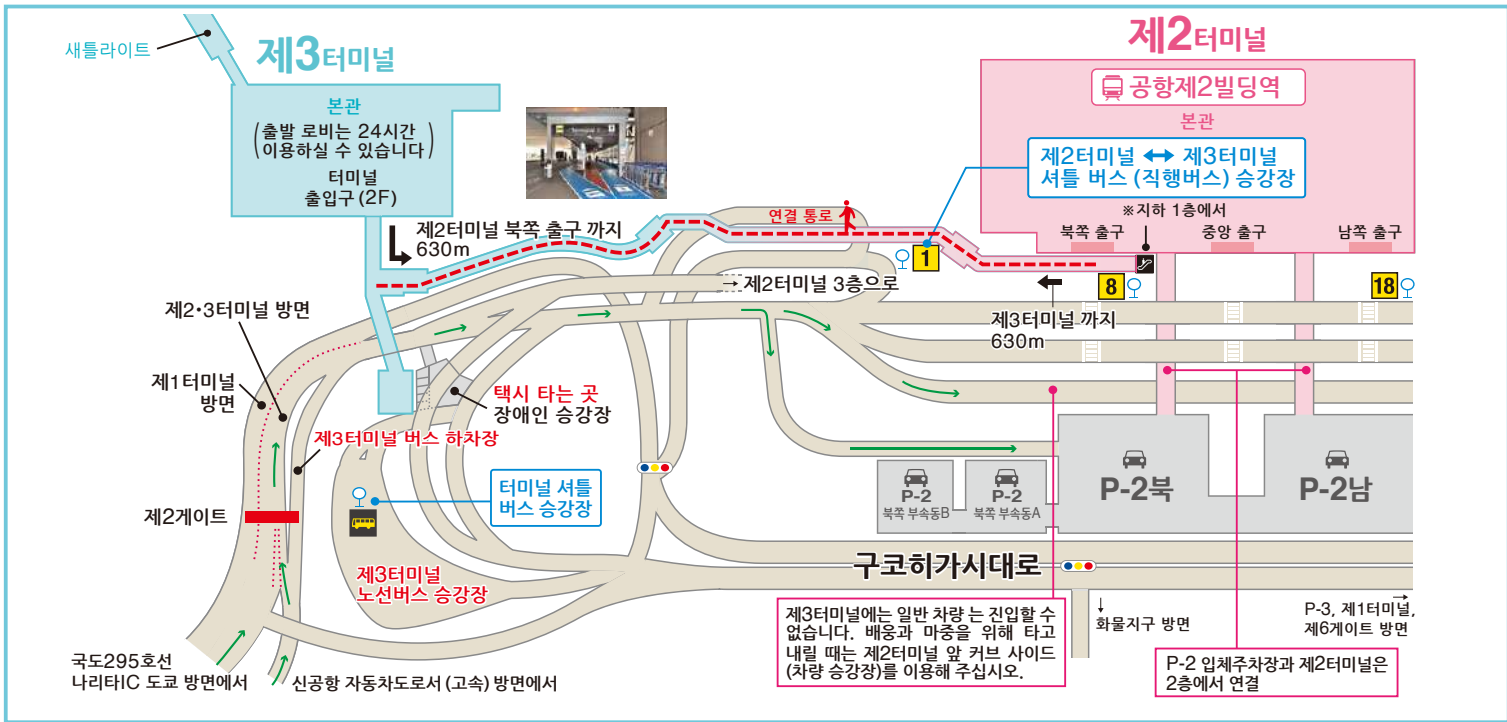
새틀라이트

제3터미널

본관

(출발 로비는 24시간 이용하실 수 있습니다)

터미널 출입구 (2F)

제2터미널 북쪽 출구 까지 630m

연결 통로

제2터미널

공항제2빌딩역

본관

제2터미널 ↔ 제3터미널 셔틀 버스 (직행버스) 승강장

※지하 1층에서

북쪽 출구

중앙 출구

남쪽 출구

1

8

18

→ 제2터미널 3층으로

제3터미널 까지 630m

제2·3터미널 방면

제1터미널 방면

택시 타는 곳

장애인 승강장

제3터미널 버스 하차장

제2게이트

터미널 셔틀 버스 승강장

P-2 북쪽 부속동B

P-2 북쪽 부속동A

P-2북

P-2남

제3터미널 노선버스 승강장

구코히가시대로

제3터미널에는 일반 차량 는 진입할 수 없습니다. 배웅과 마중을 위해 타고 내릴 때는 제2터미널 앞 커브 사이드 (차량 승강장)를 이용해 주십시오.

화물지구 방면

P-3, 제1터미널, 제6게이트 방면

P-2 입체주차장과 제2터미널은 2층에서 연결

국도295호선 나리타IC 도쿄 방면에서

신공항 자동차도로서 (고속) 방면에서